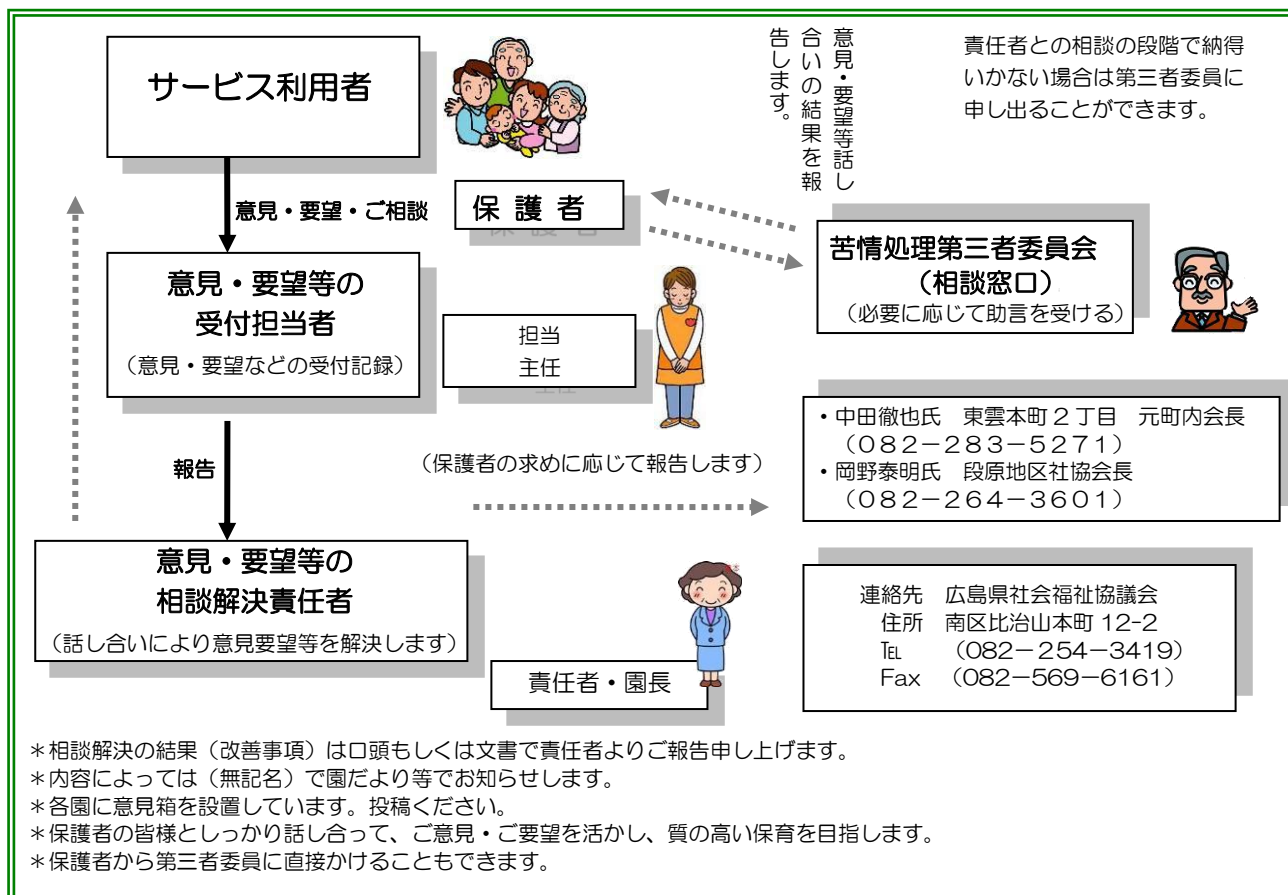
サービス利用者

意見・要望・ご相談

意見・要望等の
受付担当者
（意見・要望などの受付記録）

報告

意見・要望等の
相談解決責任者
（話し合いにより意見要望等を解決します）

保 護 者

意見・要望等話し合いの結果を報告します。

担当
主任

（保護者の求めに応じて報告します）

責任者・園長

責任者との相談の段階で納得いかない場合は第三者委員に申し出ることができます。

苦情処理第三者委員会
（相談窓口）
（必要に応じて助言を受ける）

・中田徹也氏　東雲本町２丁目　元町内会長
（０８２－２８３－５２７１）
・岡野泰明氏　段原地区社協会長
（０８２－２６４－３６０１）

連絡先　広島県社会福祉協議会
住所　南区比治山本町 12-2
TEL　（082－254－3419）
Fax　（082－569－6161）

＊相談解決の結果（改善事項）は口頭もしくは文書で責任者よりご報告申し上げます。
＊内容によっては（無記名）で園だより等でお知らせします。
＊各園に意見箱を設置しています。投稿ください。
＊保護者の皆様としっかり話し合って、ご意見・ご要望を活かし、質の高い保育を目指します。
＊保護者から第三者委員に直接かけることもできます。